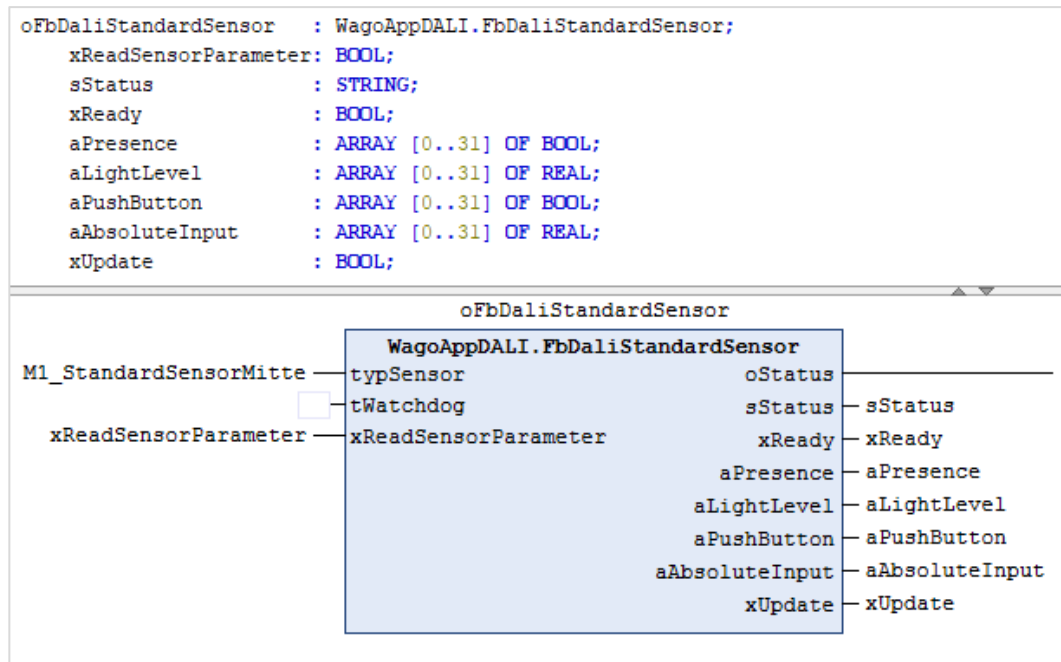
oFbDaliStandardSensor : WagoAppDALI.FbDaliStandardSensor;
xReadSensorParameter: BOOL;
sStatus : STRING;
xReady : BOOL;
aPresence : ARRAY [0..31] OF BOOL;
aLightLevel : ARRAY [0..31] OF REAL;
aPushButton : ARRAY [0..31] OF BOOL;
aAbsoluteInput : ARRAY [0..31] OF REAL;
xUpdate : BOOL;

oFbDaliStandardSensor
WagoAppDALI.FbDaliStandardSensor
M1_StandardSensorMitte typSensor
tWatchdog
xReadSensorParameter xReadSensorParameter
oStatus
sStatus sStatus
xReady xReady
aPresence aPresence
aLightLevel aLightLevel
aPushButton aPushButton
aAbsoluteInput aAbsoluteInput
xUpdate xUpdate